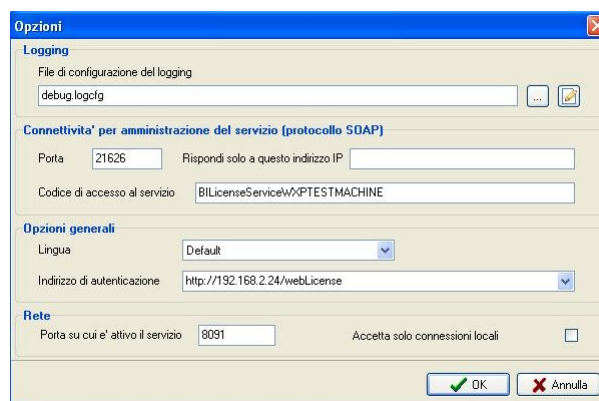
Opzioni

Logging

File di configurazione del logging

debug.logcfg

...

Connettivita' per amministrazione del servizio (protocollo SOAP)

Porta 21626 Rispondi solo a questo indirizzo IP

Codice di accesso al servizio BILicenseServiceWXPTESTMACHINE

Opzioni generali

Lingua Default

Indirizzo di autenticazione http://192.168.2.24/webLicense

Rete

Porta su cui e' attivo il servizio 8091 Accetta solo connessioni locali

OK Annulla